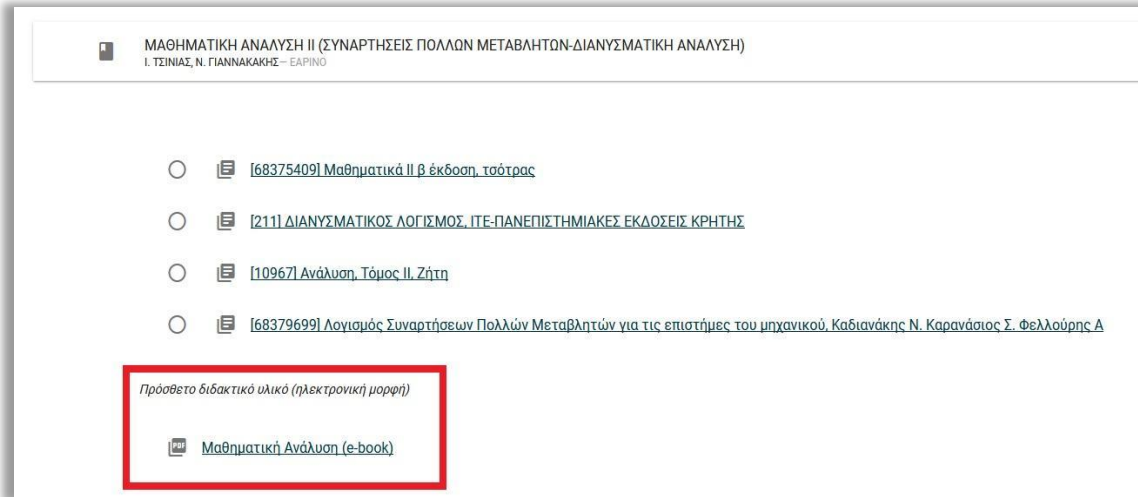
ΜΑΘΗΜΑΤΙΚΗ ΑΝΑΛΥΣΗ ΙΙ (ΣΥΝΑΡΤΗΣΕΙΣ ΠΟΛΛΩΝ ΜΕΤΑΒΛΗΤΩΝ-ΔΙΑΝΥΣΜΑΤΙΚΗ ΑΝΑΛΥΣΗ)
Ι. ΤΣΙΝΙΑΣ, Ν. ΓΙΑΝΝΑΚΑΚΗΣ – ΕΑΡΙΝΟ

[68375409] Μαθηματικά ΙΙ β έκδοση, τσότρας

[211] ΔΙΑΝΥΣΜΑΤΙΚΟΣ ΛΟΓΙΣΜΟΣ, ΙΤΕ-ΠΑΝΕΠΙΣΤΗΜΙΑΚΕΣ ΕΚΔΟΣΕΙΣ ΚΡΗΤΗΣ

[10967] Ανάλυση, Τόμος ΙΙ, Ζήτη

[68379699] Λογισμός Συναρτήσεων Πολλών Μεταβλητών για τις επιστήμες του μηχανικού, Καδιανάκης Ν. Καρανάσιος Σ. Φελλούρης Α

Πρόσθετο διδακτικό υλικό (ηλεκτρονική μορφή)

PDF Μαθηματική Ανάλυση (e-book)